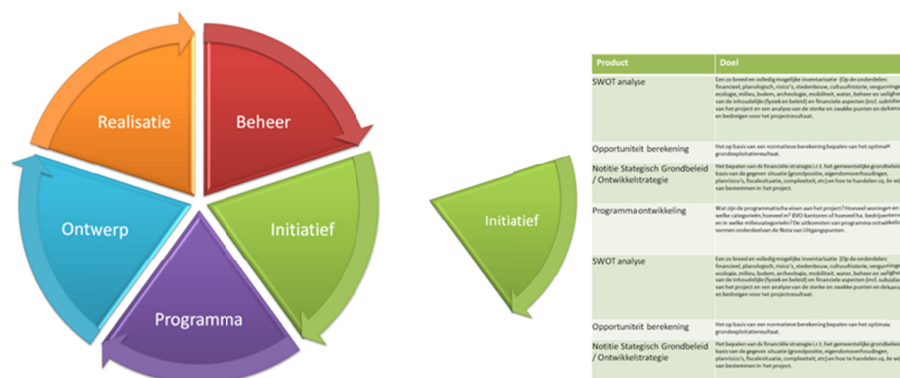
Realisatie

Beheer

Ontwerp

Initiatief

Programma

Initiatief

| Product | Doel |
|---|---|
| SWOT analyse | Een zo breed en volledig mogelijke inventarisatie (Op de onderdelen: financieel, planologisch, risico's, stedenbouw, cultuurhistorie, vergunningen, ecologie, milieu, bodem, archeologie, mobiliteit, water, beheer en veiligheid) van de inhoudelijke (fysiek en beleid) en financiele aspecten (incl. subsidies) van het project en een analyse van de sterke en zwakke punten en de kansen en bedreigen voor het projectresultaat. |
| Opportuniteit berekening | Het op basis van een normatieve berekening bepalen van het optimale grondexploitatieresultaat. |
| Notitie Stategisch Grondbeleid / Ontwikkelstrategie | Het bepalen van de financiële strategie i.c.t. het gemeentelijke grondbeleid op basis van de gegeven situatie (grondpositie, eigendomsverhoudingen, planrisico's, fiscaliteiten, complexiteit, etc) en hoe te handelen op de wijze van bestemmen in het project. |
| Programma ontwikkeling | Wat zijn de programmatische eisen aan het project? Hoeveel woningen en welke categorieën, hoeveel m² BVO kantoren of hoeveel ha. bedrijventerrein en in welke milieucategorieën? De uitkomsten van programma ontwikkeling vormen onderdeel van de Nota van Uitgangspunten. |
| SWOT analyse | Een zo breed en volledig mogelijke inventarisatie (Op de onderdelen: financieel, planologisch, risico's, stedenbouw, cultuurhistorie, vergunningen, ecologie, milieu, bodem, archeologie, mobiliteit, water, beheer en veiligheid) van de inhoudelijke (fysiek en beleid) en financiele aspecten (incl. subsidies) van het project en een analyse van de sterke en zwakke punten en de kansen en bedreigen voor het projectresultaat. |
| Opportuniteit berekening | Het op basis van een normatieve berekening bepalen van het optimale grondexploitatieresultaat. |
| Notitie Stategisch Grondbeleid / Ontwikkelstrategie | Het bepalen van de financiële strategie i.c.t. het gemeentelijke grondbeleid op basis van de gegeven situatie (grondpositie, eigendomsverhoudingen, planrisico's, fiscaliteiten, complexiteit, etc) en hoe te handelen op de wijze van bestemmen in het project. |